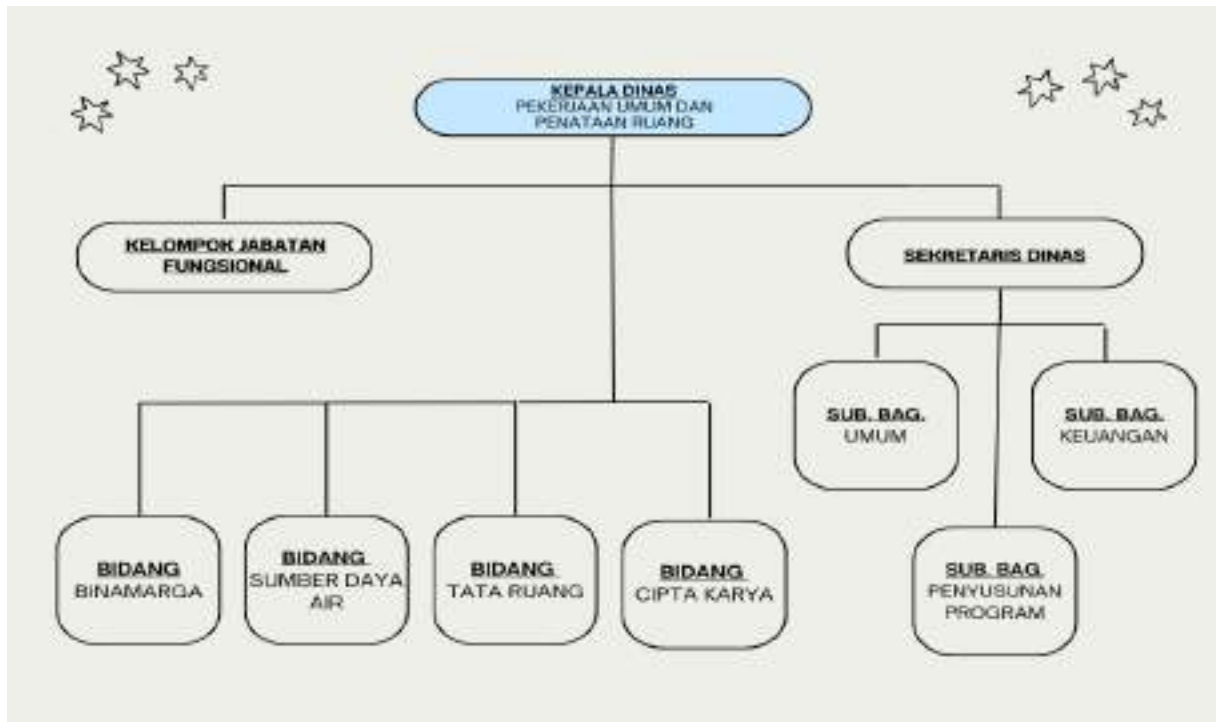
KEPALA DINAS
PEKERJAAN UMUM DAN PENATAAN RUANG

KELOMPOK JABATAN FUNGSIONAL

SEKRETARIS DINAS

SUB. BAG. UMUM

SUB. BAG. KEUANGAN

SUB. BAG. PENYUSUNAN PROGRAM

BIDANG BINAMARGA

BIDANG SUMBER DAYA AIR

BIDANG TATA RUANG

BIDANG CIPTA KARYA